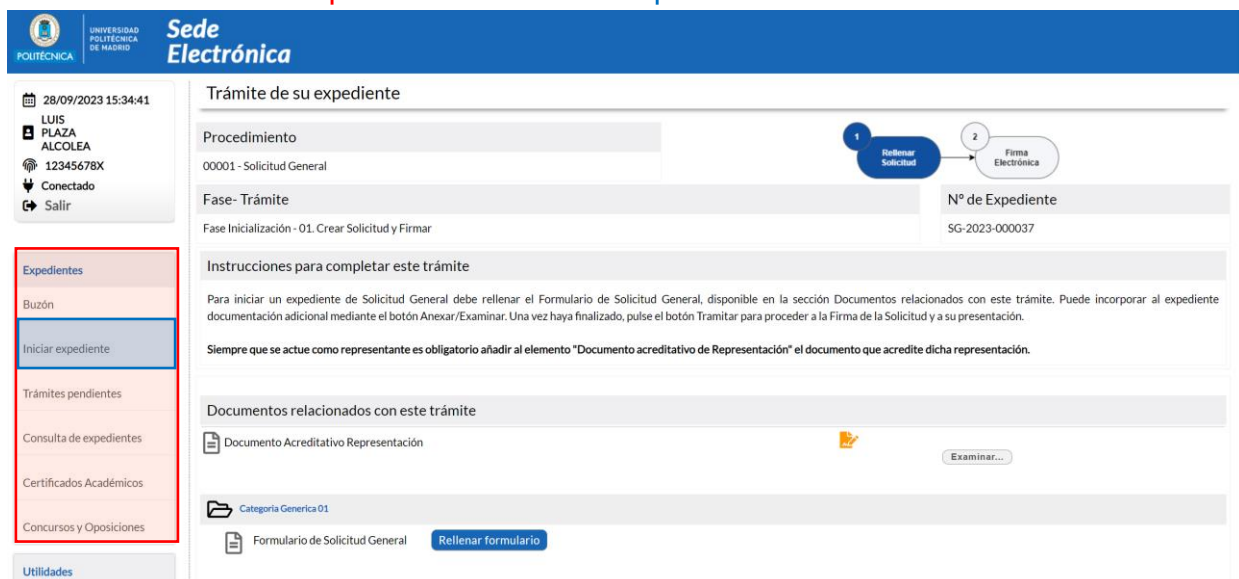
UNIVERSIDAD POLITÉCNICA DE MADRID
POLITÉCNICA

Sede Electrónica

28/09/2023 15:34:41
LUIS PLAZA ALCOLEA
12345678X
Conectado
Salir

Expedientes
Buzón
Iniciar expediente
Trámites pendientes
Consulta de expedientes
Certificados Académicos
Concursos y Oposiciones
Utilidades

Trámite de su expediente

Procedimiento
00001 - Solicitud General

1 Rellenar Solicitud
2 Firma Electrónica

Fase- Trámite
Fase Inicialización - 01. Crear Solicitud y Firmar

Nº de Expediente
SG-2023-000037

Instrucciones para completar este trámite

Para iniciar un expediente de Solicitud General debe rellenar el Formulario de Solicitud General, disponible en la sección Documentos relacionados con este trámite. Puede incorporar al expediente documentación adicional mediante el botón Anexar/Examinar. Una vez haya finalizado, pulse el botón Tramitar para proceder a la Firma de la Solicitud y a su presentación.

Siempre que se actue como representante es obligatorio añadir al elemento "Documento acreditativo de Representación" el documento que acredite dicha representación.

Documentos relacionados con este trámite

Documento Acreditativo Representación
Examinar...

Categoria Generica 01
Formulario de Solicitud General
Rellenar formulario